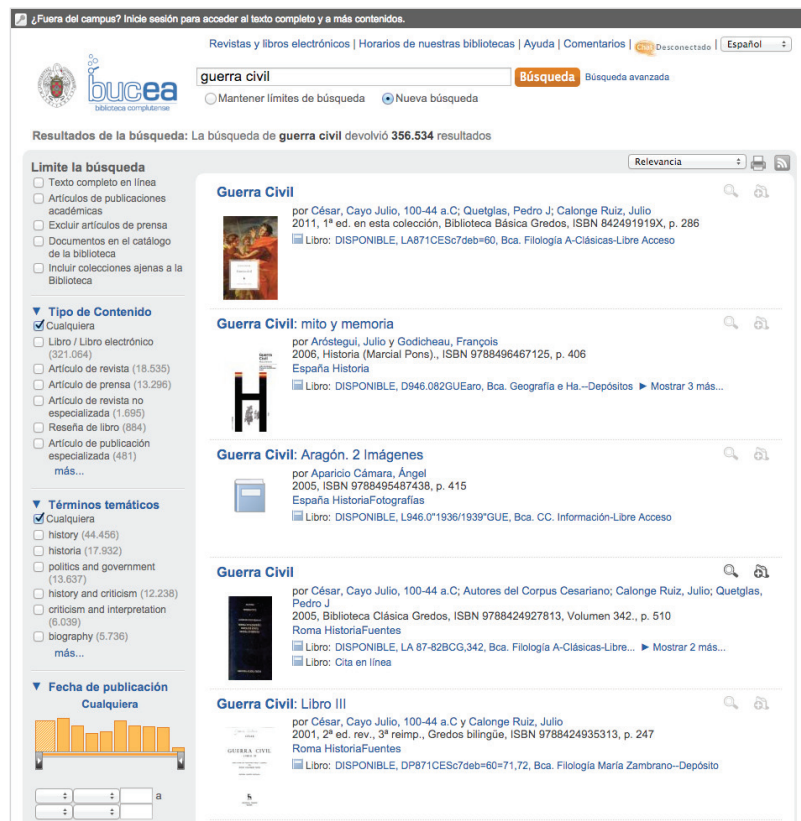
¿Fuera del campus? Inicie sesión para acceder al texto completo y a más contenidos.

Revistas y libros electrónicos | Horarios de nuestras bibliotecas | Ayuda | Comentarios | Chat Desconectado | Español

bucea biblioteca complutense

guerra civil
Búsqueda
Búsqueda avanzada
Mantener límites de búsqueda
Nueva búsqueda

Resultados de la búsqueda: La búsqueda de guerra civil devolvió 356.534 resultados

Limite la búsqueda
Texto completo en línea
Artículos de publicaciones académicas
Excluir artículos de prensa
Documentos en el catálogo de la biblioteca
Incluir colecciones ajenas a la Biblioteca

Tipo de Contenido
Cualquiera
Libro / Libro electrónico (321.064)
Artículo de revista (18.535)
Artículo de prensa (13.296)
Artículo de revista no especializada (1.695)
Reseña de libro (884)
Artículo de publicación especializada (481)
más...

Términos temáticos
Cualquiera
history (44.456)
historia (17.932)
politics and government (13.637)
history and criticism (12.238)
criticism and interpretation (6.039)
biography (5.736)
más...

Fecha de publicación
Cualquiera

a

Relevancia

Guerra Civil
por César, Cayo Julio, 100-44 a.C; Quetglas, Pedro J; Calonge Ruiz, Julio
2011, 1ª ed. en esta colección, Biblioteca Básica Gredos, ISBN 842491919X, p. 286
Libro: DISPONIBLE, LA871CESc7deb=60, Bca. Filología A-Clásicas-Libre Acceso

Guerra Civil: mito y memoria
por Aróstegui, Julio y Godicheau, François
2006, Historia (Marcial Pons)., ISBN 9788496467125, p. 406
España Historia
Libro: DISPONIBLE, D946.082GUEaro, Bca. Geografía e Ha.--Depósitos ► Mostrar 3 más...

Guerra Civil: Aragón. 2 Imágenes
por Aparicio Cámara, Ángel
2005, ISBN 9788495487438, p. 415
España HistoriaFotografías
Libro: DISPONIBLE, L946.0"1936/1939"GUE, Bca. CC. Información-Libre Acceso

Guerra Civil
por César, Cayo Julio, 100-44 a.C; Autores del Corpus Cesariano; Calonge Ruiz, Julio; Quetglas, Pedro J
2005, Biblioteca Clásica Gredos, ISBN 9788424927813, Volumen 342., p. 510
Roma HistoriaFuentes
Libro: DISPONIBLE, LA 87-82BCG,342, Bca. Filología A-Clásicas-Libre... ► Mostrar 2 más...
Libro: Cita en línea

Guerra Civil: Libro III
por César, Cayo Julio, 100-44 a.C y Calonge Ruiz, Julio
2001, 2ª ed. rev., 3ª reimp., Gredos bilingüe, ISBN 9788424935313, p. 247
Roma HistoriaFuentes
Libro: DISPONIBLE, DP871CESc7deb=60=71,72, Bca. Filología María Zambrano--Depósito